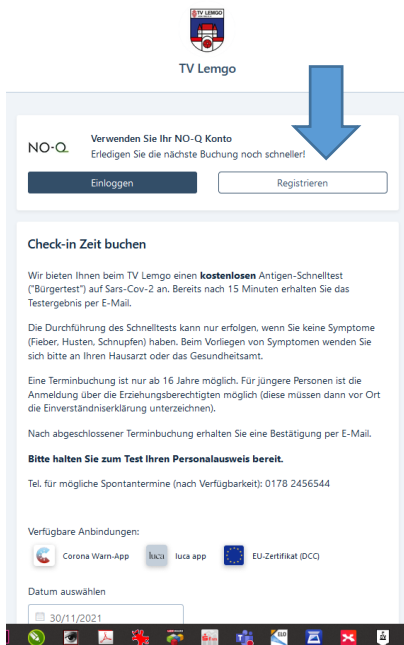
TV LEMGO

TV Lemgo

NO-Q

Verwenden Sie Ihr NO-Q Konto
Erledigen Sie die nächste Buchung noch schneller!

Einloggen

Registrieren

Check-in Zeit buchen

Wir bieten Ihnen beim TV Lemgo einen **kostenlosen** Antigen-Schnelltest ("Bürgertest") auf Sars-Cov-2 an. Bereits nach 15 Minuten erhalten Sie das Testergebnis per E-Mail.

Die Durchführung des Schnelltests kann nur erfolgen, wenn Sie keine Symptome (Fieber, Husten, Schnupfen) haben. Beim Vorliegen von Symptomen wenden Sie sich bitte an Ihren Hausarzt oder das Gesundheitsamt.

Eine Terminbuchung ist nur ab 16 Jahre möglich. Für jüngere Personen ist die Anmeldung über die Erziehungsberechtigten möglich (diese müssen dann vor Ort die Einverständniserklärung unterzeichnen).

Nach abgeschlossener Terminbuchung erhalten Sie eine Bestätigung per E-Mail.

**Bitte halten Sie zum Test Ihren Personalausweis bereit.**

Tel. für mögliche Spontantermine (nach Verfügbarkeit): 0178 2456544

Verfügbare Anbindungen:

Corona Warn-App

luca

luca app

EU-Zertifikat (DCC)

Datum auswählen

30/11/2021